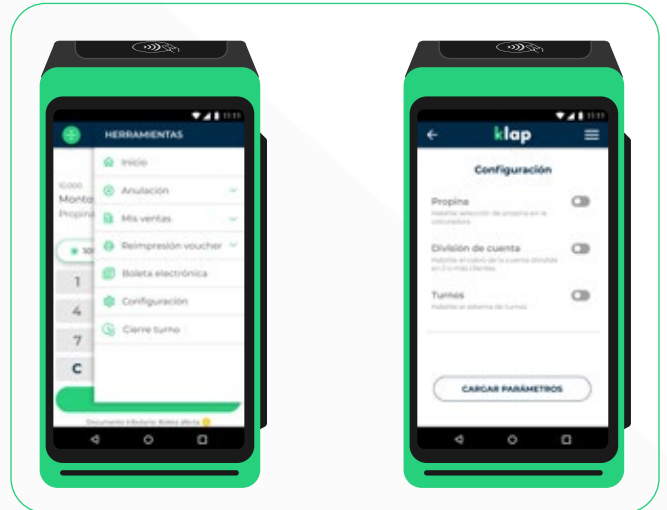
11:11

HERRAMIENTAS

Inicio

Anulación

Mis ventas

Reimpresión voucher

Boleta electrónica

Configuración

Cierre turno

10.000
Monto
Propina

1
4
7
C

Documento tributario: Boleta afecta

11:11

klap

Configuración

Propina
Habilita selección de propina en la calculadora

División de cuenta
Habilita el cobro de la cuenta dividida en 2 o más clientes

Turnos
Habilita el sistema de turnos

CARGAR PARÁMETROS